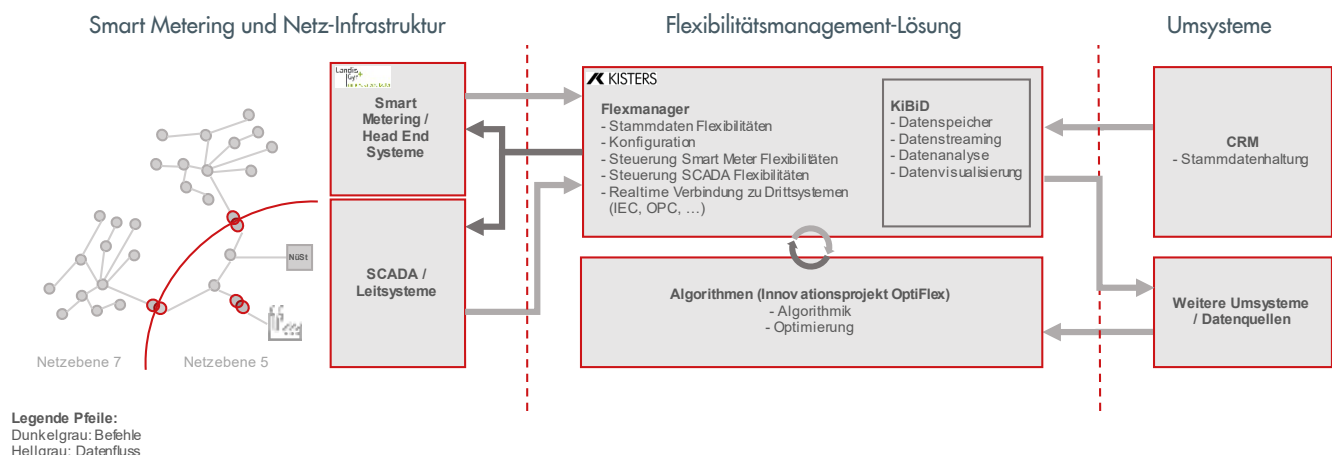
Smart Metering und Netz-Infrastruktur

Flexibilitätsmanagement-Lösung

Umsysteme

Landis Gyr

Smart Metering / Head End Systeme

SCADA / Leitsysteme

NüSt

Netzebene 7

Netzebene 5

KISTERS

Flexmanager
- Stammdaten Flexibilitäten
- Konfiguration
- Steuerung Smart Meter Flexibilitäten
- Steuerung SCADA Flexibilitäten
- Realtime Verbindung zu Drittsystemen (IEC, OPC, …)

KiBiD
- Datenspeicher
- Datenstreaming
- Datenanalyse
- Datenvisualisierung

Algorithmen (Innovationsprojekt OptiFlex)
- Algorithmik
- Optimierung

CRM
- Stammdatenhaltung

Weitere Umsysteme / Datenquellen

Legende Pfeile:
Dunkelgrau: Befehle
Hellgrau: Datenfluss